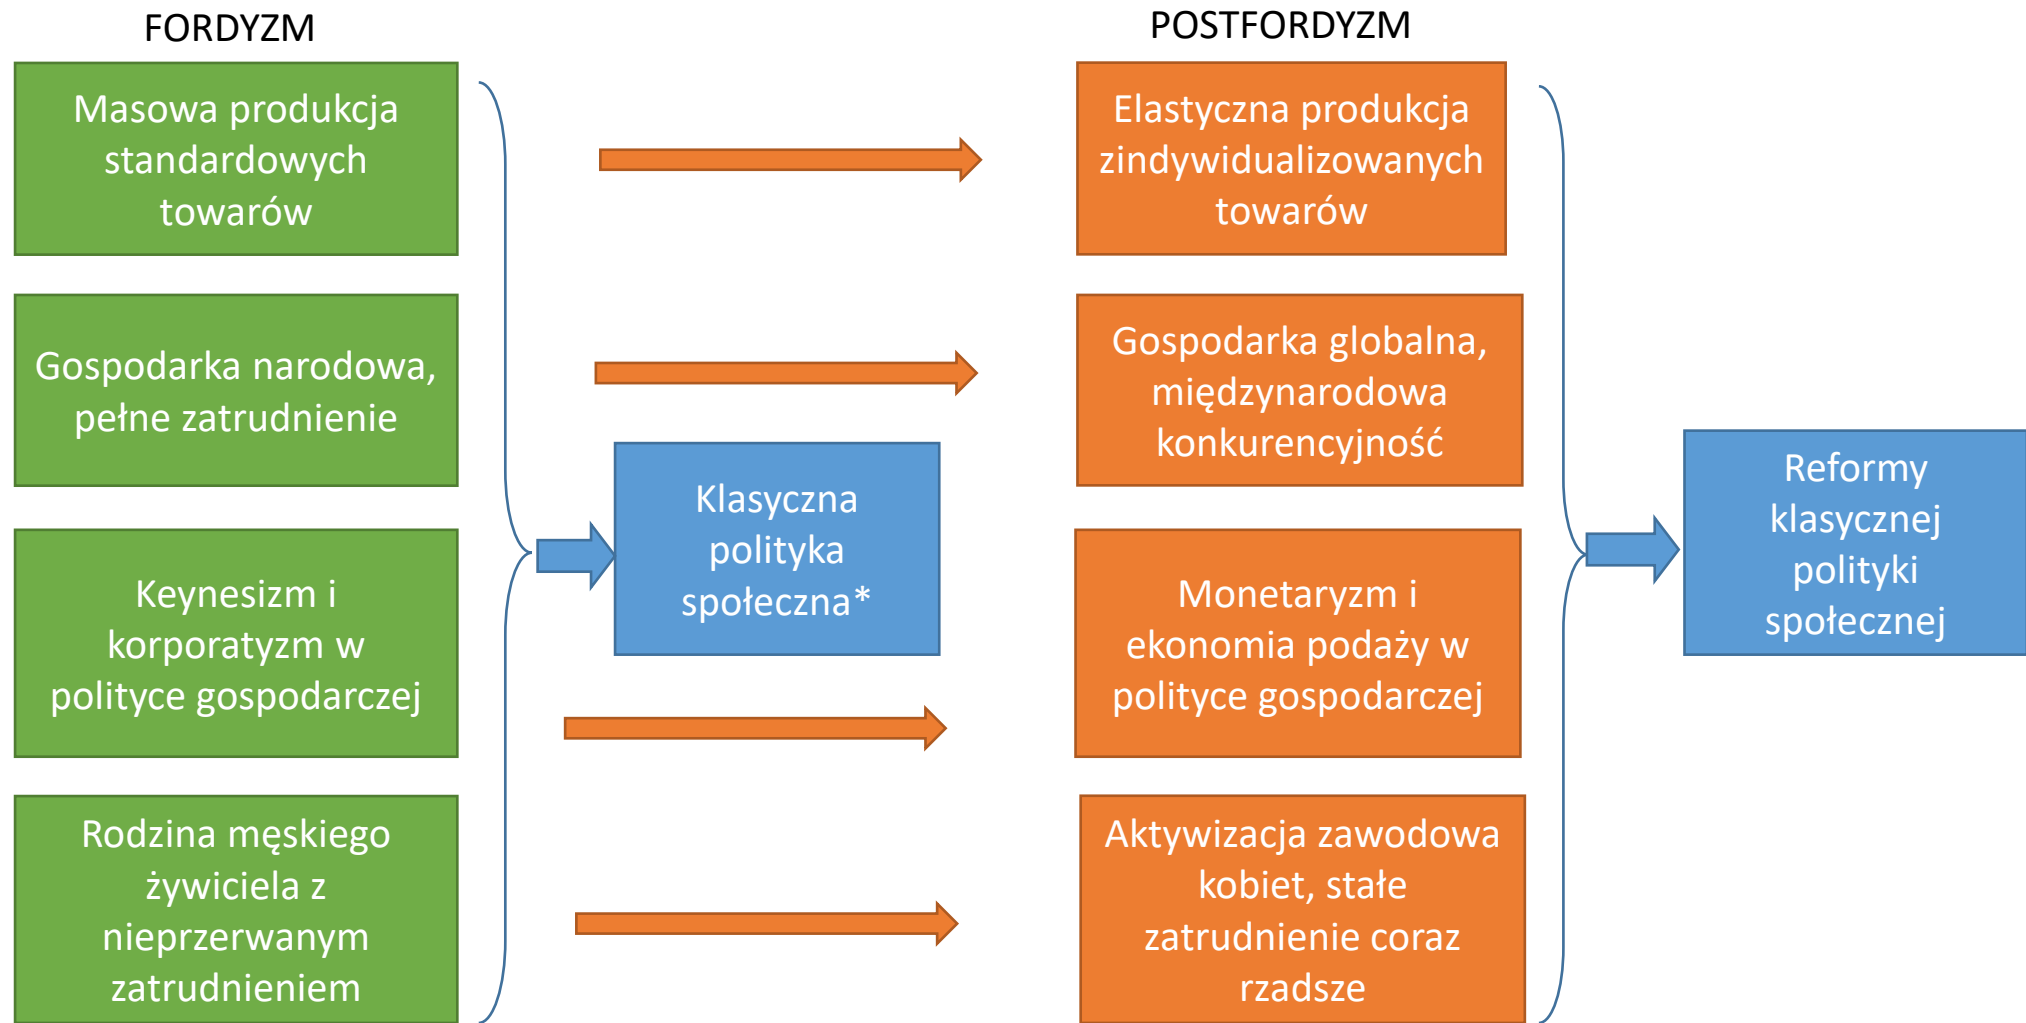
FORDYZM

Masowa produkcja standardowych towarów

Gospodarka narodowa, pełne zatrudnienie

Keynesizm i korporatyzm w polityce gospodarczej

Rodzina męskiego żywiciela z nieprzerwanym zatrudnieniem

Klasyczna polityka społeczna*

POSTFORDYZM

Elastyczna produkcja zindywidualizowanych towarów

Gospodarka globalna, międzynarodowa konkurencyjność

Monetaryzm i ekonomia podaży w polityce gospodarczej

Aktywizacja zawodowa kobiet, stałe zatrudnienie coraz rzadsze

Reformy klasycznej polityki społecznej